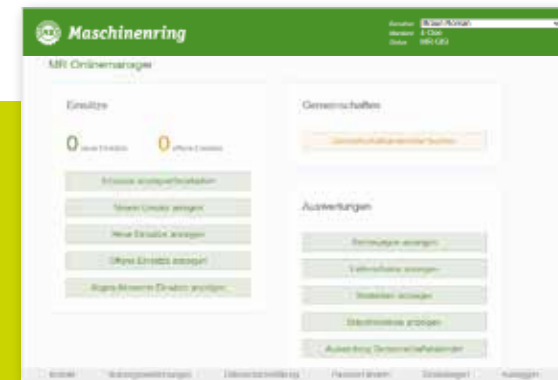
Maschinenring

Benutzer Braun Roman
Mandant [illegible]
Status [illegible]

MR Onlinemanager

Einsätze

0 neue Einsätze 0 offene Einsätze

Einsätze anzeigen/bearbeiten

Neuen Einsatz anlegen

Neue Einsätze anzeigen

Offene Einsätze anzeigen

Abgeschlossene Einsätze anzeigen

Gemeinschaften

Gemeinschaftsmaschinen buchen

Auswertungen

Rechnungen anzeigen

Lieferscheine anzeigen

Statistiken anzeigen

Stückverzeichnis anzeigen

Auswertung Gemeinschaftsmaschinen

Kontakt Nutzungsbedingungen Datenschutzerklärung Passwort ändern Einstellungen Ausloggen